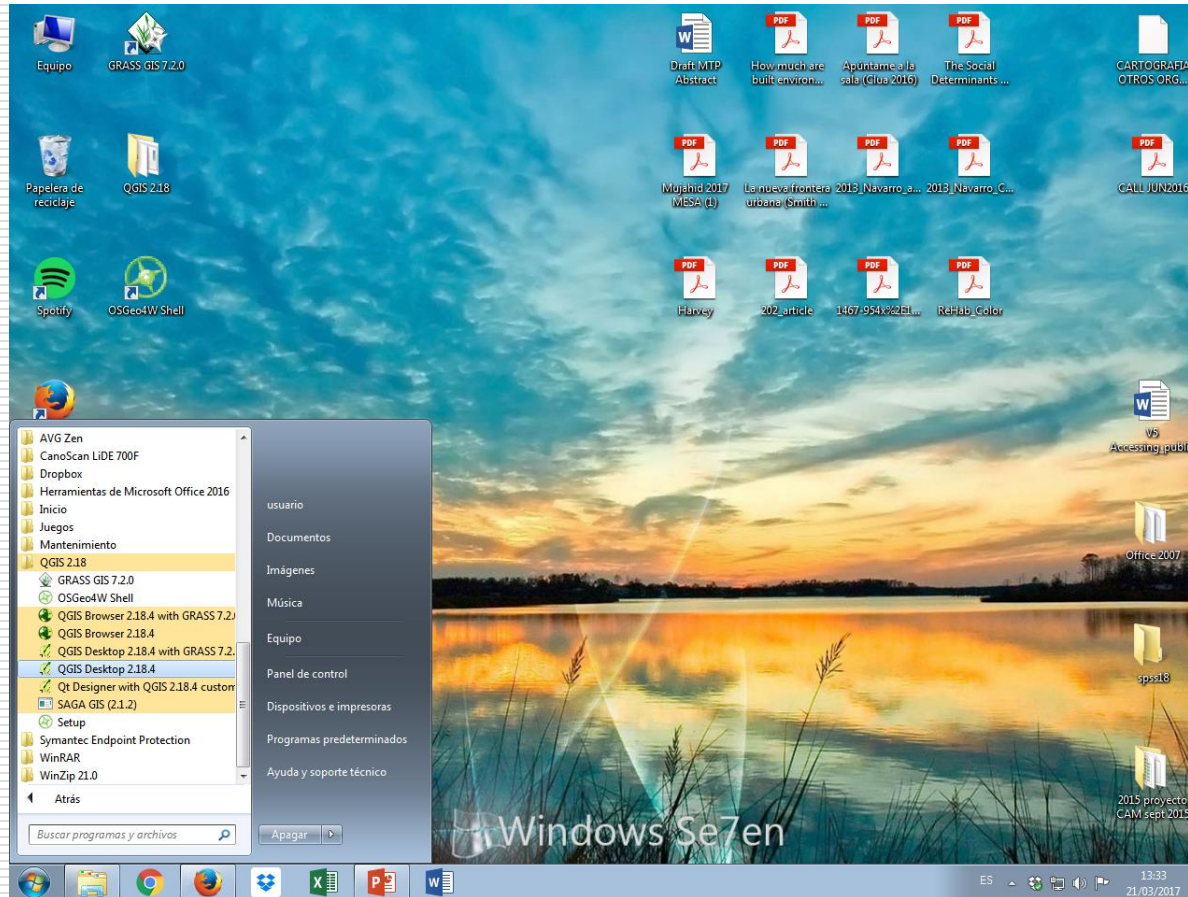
Equipo
GRASS GIS 7.2.0
Papelera de reciclaje
QGIS 2.18
Spotify
OSGeo4W Shell

Draft MTP Abstract
How much are built environ...
Apúntame a la sala (Clua 2016)
The Social Determinants ...
CARTOGRAFIA OTROS ORG...
Mujahid 2017 MESA (1)
La nueva frontera urbana (Smith ...
2013_Navarro_a...
2013_Navarro_C...
CALL JUN2016
Harvey
202_article
1467-954x%2E1...
ReHab_Color
V5 Accessing publ
Office 2007
spss18
2015 proyecto CAM sept 2015

AVG Zen
CanoScan LiDE 700F
Dropbox
Herramientas de Microsoft Office 2016
Inicio
Juegos
Mantenimiento
QGIS 2.18
GRASS GIS 7.2.0
OSGeo4W Shell
QGIS Browser 2.18.4 with GRASS 7.2.
QGIS Browser 2.18.4
QGIS Desktop 2.18.4 with GRASS 7.2.
QGIS Desktop 2.18.4
Qt Designer with QGIS 2.18.4 custom
SAGA GIS (2.1.2)
Setup
Symantec Endpoint Protection
WinRAR
WinZip 21.0
Atrás
Buscar programas y archivos

usuario
Documentos
Imágenes
Música
Equipo
Panel de control
Dispositivos e impresoras
Programas predeterminados
Ayuda y soporte técnico
Apagar

Windows Se7en

ES
13:33
21/03/2017